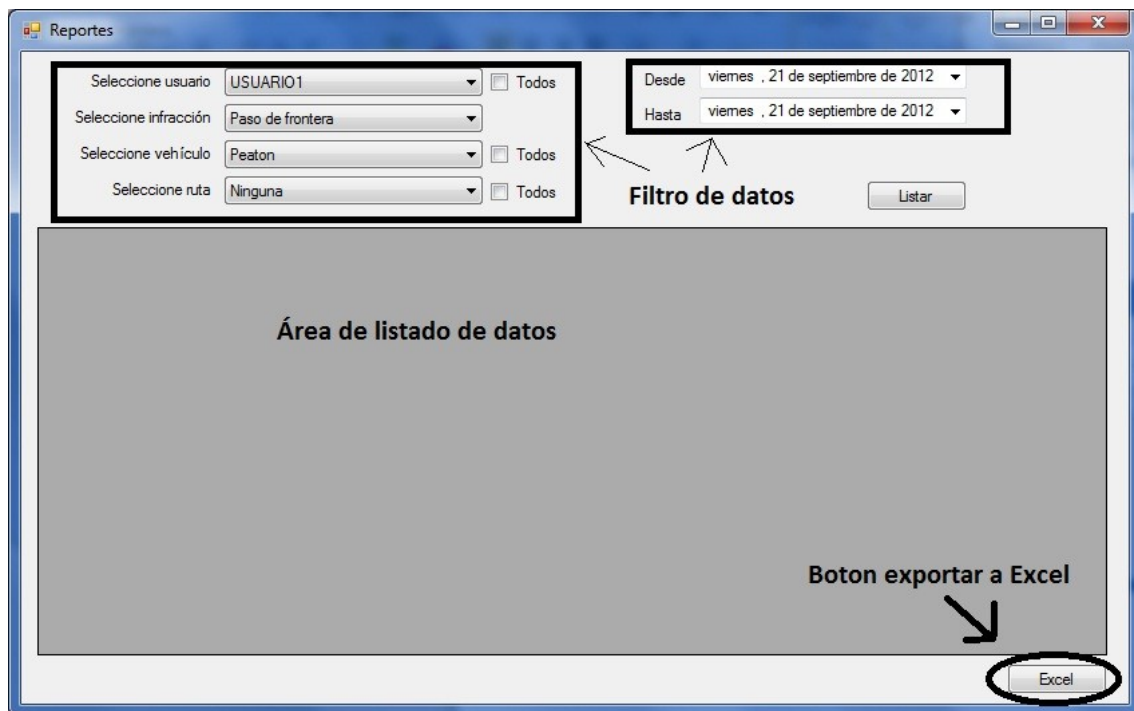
Reportes

Seleccione usuario USUARIO1 Todos
Seleccione infracción Paso de frontera
Seleccione vehículo Peaton Todos
Seleccione ruta Ninguna Todos

Desde viernes , 21 de septiembre de 2012
Hasta viernes , 21 de septiembre de 2012

Filtro de datos

Listar

Área de listado de datos

Boton exportar a Excel

Excel